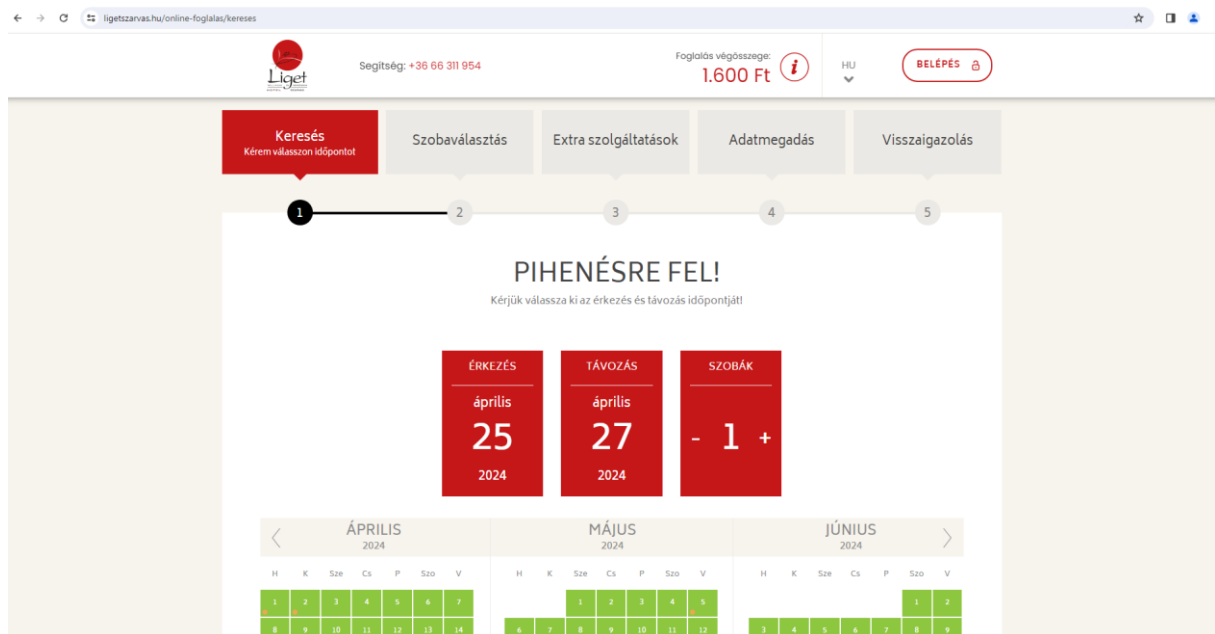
ligetszarvas.hu/online-foglalas/kereses

Liget

Segítség: +36 66 311 954

Foglalás végösszege:
1.600 Ft

HU

BELÉPÉS

Keresés
Kérem válasszon időpontot

Szobaválasztás

Extra szolgáltatások

Adatmegadás

Visszaigazolás

1 2 3 4 5

PIHENÉSRE FEL!

Kérjük válassza ki az érkezés és távozás időpontját!

ÉRKEZÉS
április
25
2024

TÁVOZÁS
április
27
2024

SZOBÁK
- 1 +

ÁPRILIS
2024

| H | K | Sze | Cs | P | Szo | V |
|---|---|---|---|---|---|---|
| 1 | 2 | 3 | 4 | 5 | 6 | 7 |
| 8 | 9 | 10 | 11 | 12 | 13 | 14 |

MÁJUS
2024

| H | K | Sze | Cs | P | Szo | V |
|---|---|---|---|---|---|---|
| | | 1 | 2 | 3 | 4 | 5 |
| 6 | 7 | 8 | 9 | 10 | 11 | 12 |

JÚNIUS
2024

| H | K | Sze | Cs | P | Szo | V |
|---|---|---|---|---|---|---|
| | | | | | 1 | 2 |
| 3 | 4 | 5 | 6 | 7 | 8 | 9 |